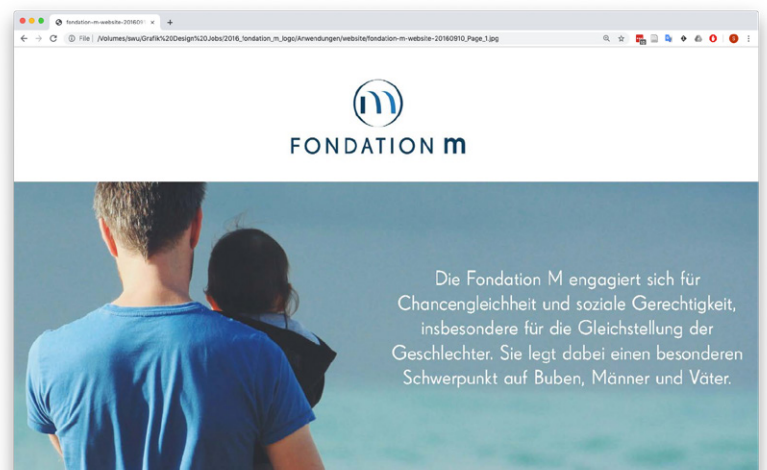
fondation-m-website-20160910 ×

File | /Volumes/swu/Grafik%20Design%20Jobs/2016_fondation_m_logo/Anwendungen/website/fondation-m-website-20160910_Page_1.jpg

m

FONDATION m

Die Fondation M engagiert sich für Chancengleichheit und soziale Gerechtigkeit, insbesondere für die Gleichstellung der Geschlechter. Sie legt dabei einen besonderen Schwerpunkt auf Buben, Männer und Väter.